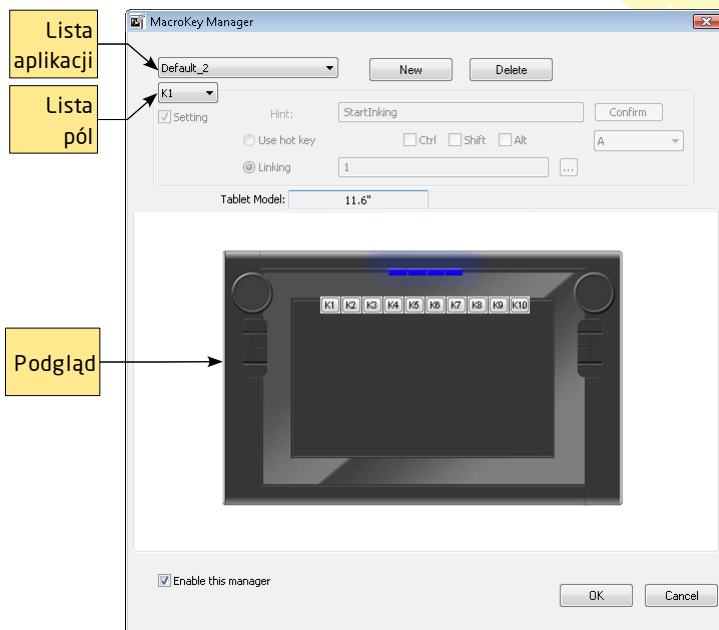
Lista aplikacji

Lista pól

Podgląd

MacroKey Manager

Default_2

New

Delete

K1

Setting

Hint:

StartInking

Confirm

Use hot key

Ctrl

Shift

Alt

A

Linking

1

...

Tablet Model:

11.6"

K1 K2 K3 K4 K5 K6 K7 K8 K9 K10

Enable this manager

OK

Cancel